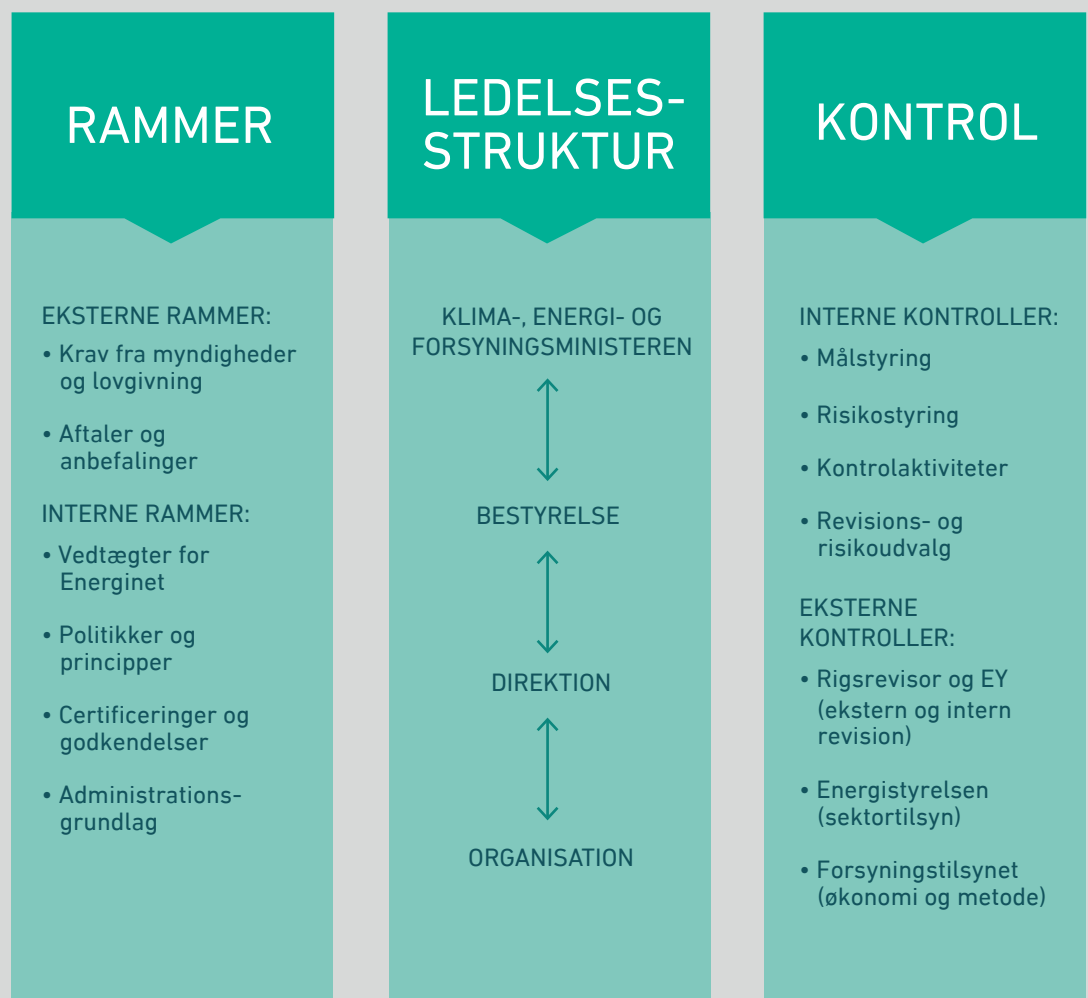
RAMMER

EKSTERNE RAMMER:

• Krav fra myndigheder og lovgivning

• Aftaler og anbefalinger

INTERNE RAMMER:

• Vedtægter for Energinet

• Politikker og principper

• Certificeringer og godkendelser

• Administrationsgrundlag

LEDELSESSTRUKTUR

KLIMA-, ENERGI- OG FORSYNINGSMINISTEREN

BESTYRELSE

DIREKTION

ORGANISATION

KONTROL

INTERNE KONTROLLER:

• Målstyring

• Risikostyring

• Kontrolaktiviteter

• Revisions- og risikoudvalg

EKSTERNE KONTROLLER:

• Rigsrevisor og EY (ekstern og intern revision)

• Energistyrelsen (sektortilsyn)

• Forsyningstilsynet (økonomi og metode)